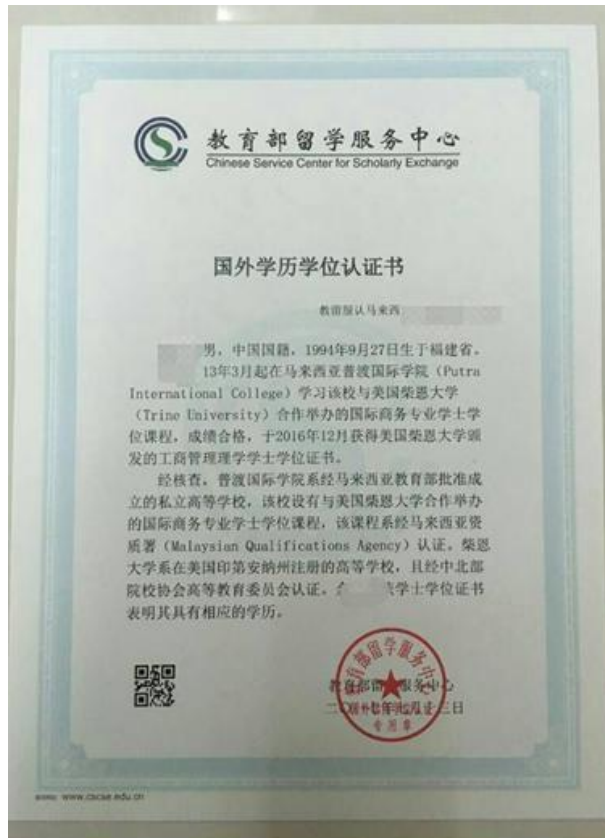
教育部留学服务中心
Chinese Service Center for Scholarly Exchange

国外学历学位认证书

教留服认马来西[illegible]

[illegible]男，中国国籍，1994年9月27日生于福建省，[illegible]13年3月起在马来西亚普渡国际学院（Putra International College）学习该校与美国柴恩大学（Trine University）合作举办的国际商务专业学士学位课程，成绩合格，于2016年12月获得美国柴恩大学颁发的工商管理理学学士学位证书。

经核查，普渡国际学院系经马来西亚教育部批准成立的私立高等学校，该校设有与美国柴恩大学合作举办的国际商务专业学士学位课程，该课程系经马来西亚资质署（Malaysian Qualifications Agency）认证。柴恩大学系在美国印第安纳州注册的高等学校，且经中北部院校协会高等教育委员会认证。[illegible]学学士学位证书表明其具有相应的学历。

教育部留学服务中心
二〇一七年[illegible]月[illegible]三日

教育部留学服务中心
专用章

www.cscse.edu.cn